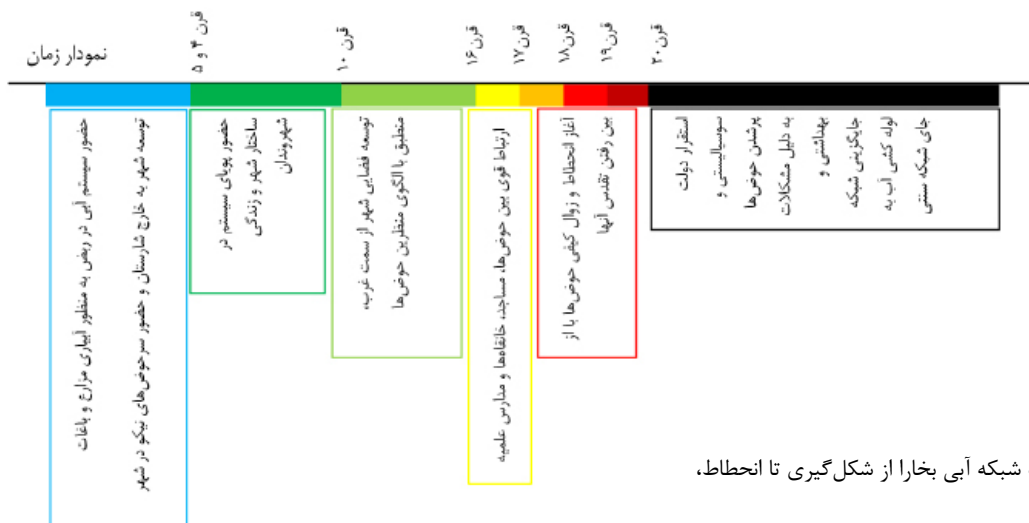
نمودار زمان

قرن ۴ و ۵

قرن ۱۰

قرن ۱۶

قرن ۱۷

قرن ۱۸

قرن ۱۹

قرن ۲۰

توسعه شهر به خارج شارستان و حضور سرحوض‌های نیکو در شهر

حضور سیستم آبی در ربض به منظور آبیاری مزارع و باغات

حضور پویای سیستم در ساختار شهر و زندگی شهروندان

توسعه فضایی شهر از سمت غرب منطبق با الگوی منظرین حوض‌ها

ارتباط قوی بین حوض‌ها، مساجد، خانقاه‌ها و مدارس علمیه

آغاز انحطاط و زوال کیفی حوض‌ها با از بین رفتن تقدس آب‌ها

استقرار دولت سوسیالیستی و پوشش حوض‌ها به دلیل مشکلات بهداشتی و جایگزینی شبکه لوله کشی آب به جای شبکه سنتی

شبکه آبی بخارا از شکل‌گیری تا انحطاط،